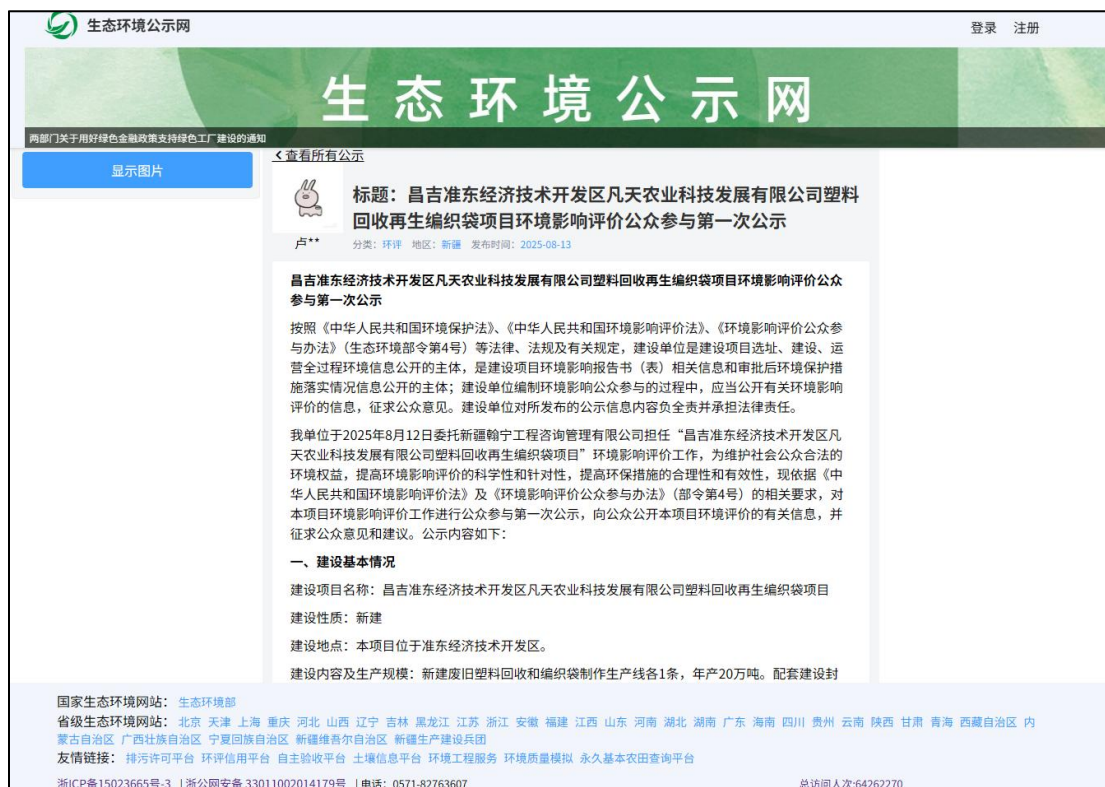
生态环境公示网

登录 注册

生 态 环 境 公 示 网

两部门关于用好绿色金融政策支持绿色工厂建设的通知

显示图片

‹ 查看所有公示

标题：昌吉准东经济技术开发区凡天农业科技发展有限公司塑料回收再生编织袋项目环境影响评价公众参与第一次公示

卢**

分类：环评 地区：新疆 发布时间：2025-08-13

昌吉准东经济技术开发区凡天农业科技发展有限公司塑料回收再生编织袋项目环境影响评价公众参与第一次公示

按照《中华人民共和国环境保护法》、《中华人民共和国环境影响评价法》、《环境影响评价公众参与办法》（生态环境部令第4号）等法律、法规及有关规定，建设单位是建设项目选址、建设、运营全过程环境信息公开的主体，是建设项目环境影响报告书（表）相关信息和审批后环境保护措施落实情况信息公开的主体；建设单位编制环境影响公众参与的过程中，应当公开有关环境影响评价的信息，征求公众意见。建设单位对所发布的公示信息内容负全责并承担法律责任。

我单位于2025年8月12日委托新疆翰宁工程咨询管理有限公司担任“昌吉准东经济技术开发区凡天农业科技发展有限公司塑料回收再生编织袋项目”环境影响评价工作，为维护社会公众合法的环境权益，提高环境影响评价的科学性和针对性，提高环保措施的合理性和有效性，现依据《中华人民共和国环境影响评价法》及《环境影响评价公众参与办法》（部令第4号）的相关要求，对本项目环境影响评价工作进行公众参与第一次公示，向公众公开本项目环境评价的有关信息，并征求公众意见和建议。公示内容如下：

一、建设基本情况

建设项目名称：昌吉准东经济技术开发区凡天农业科技发展有限公司塑料回收再生编织袋项目

建设性质：新建

建设地点：本项目位于准东经济技术开发区。

建设内容及生产规模：新建废旧塑料回收和编织袋制作生产线各1条，年产20万吨。配套建设封

国家生态环境网站：生态环境部

省级生态环境网站：北京 天津 上海 重庆 河北 山西 辽宁 吉林 黑龙江 江苏 浙江 安徽 福建 江西 山东 河南 湖北 湖南 广东 海南 四川 贵州 云南 陕西 甘肃 青海 西藏自治区 内蒙古自治区 广西壮族自治区 宁夏回族自治区 新疆维吾尔自治区 新疆生产建设兵团

友情链接：排污许可平台 环评信用平台 自主验收平台 土壤信息平台 环境工程服务 环境质量模拟 永久基本农田查询平台

浙ICP备15023665号-3 | 浙公网安备 33011002014179号 | 电话：0571-82763607

总访问人次:64262270